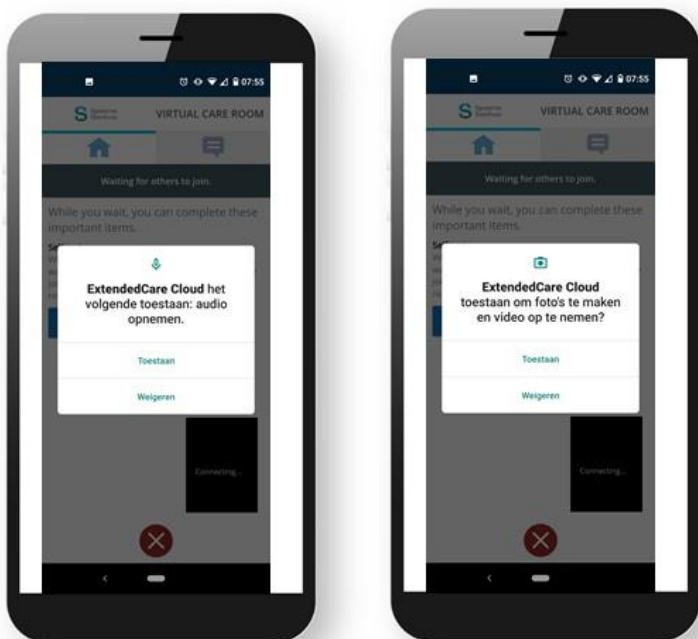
07:55

VIRTUAL CARE ROOM

Waiting for others to join.

While you wait, you can complete these important items.

ExtendedCare Cloud het volgende toestaan: audio opnemen.

Toestaan

Weigeren

Connecting...

07:55

VIRTUAL CARE ROOM

Waiting for others to join.

While you wait, you can complete these important items.

ExtendedCare Cloud toestaan om foto's te maken en video op te nemen?

Toestaan

Weigeren

Connecting...